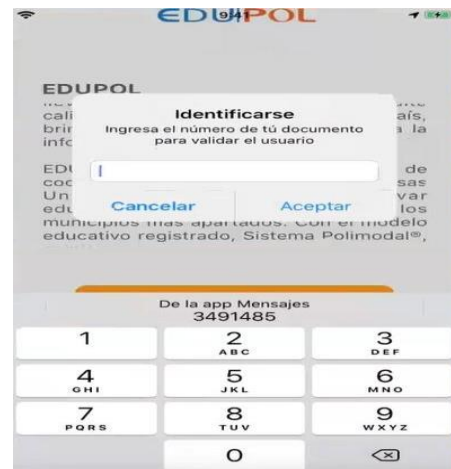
EDUPOL

EDUPOL

Identificarse
Ingresa el número de tú documento para validar el usuario

Cancelar
Aceptar

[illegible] cali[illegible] aís, brin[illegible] a la info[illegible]

EDU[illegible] de coo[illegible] sas Un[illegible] var edu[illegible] los municipios más apartados. Con el modelo educativo registrado, Sistema Polimodal®,

De la app Mensajes
3491485

1
2 ABC
3 DEF
4 GHI
5 JKL
6 MNO
7 PQRS
8 TUV
9 WXYZ
0